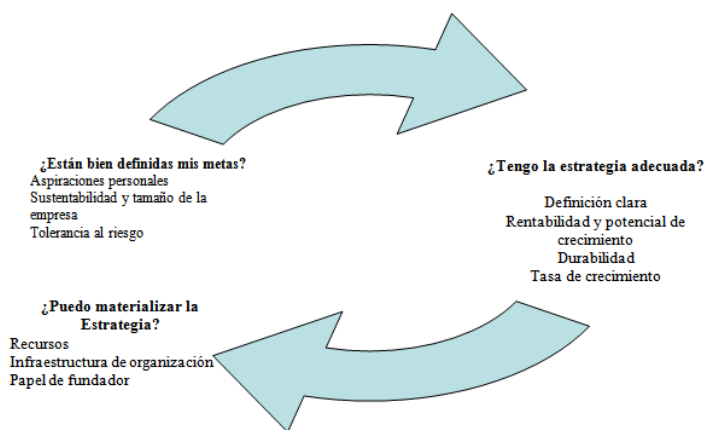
¿Están bien definidas mis metas?
Aspiraciones personales
Sustentabilidad y tamaño de la empresa
Tolerancia al riesgo

¿Tengo la estrategia adecuada?

Definición clara
Rentabilidad y potencial de crecimiento
Durabilidad
Tasa de crecimiento

¿Puedo materializar la Estrategia?
Recursos
Infraestructura de organización
Papel de fundador